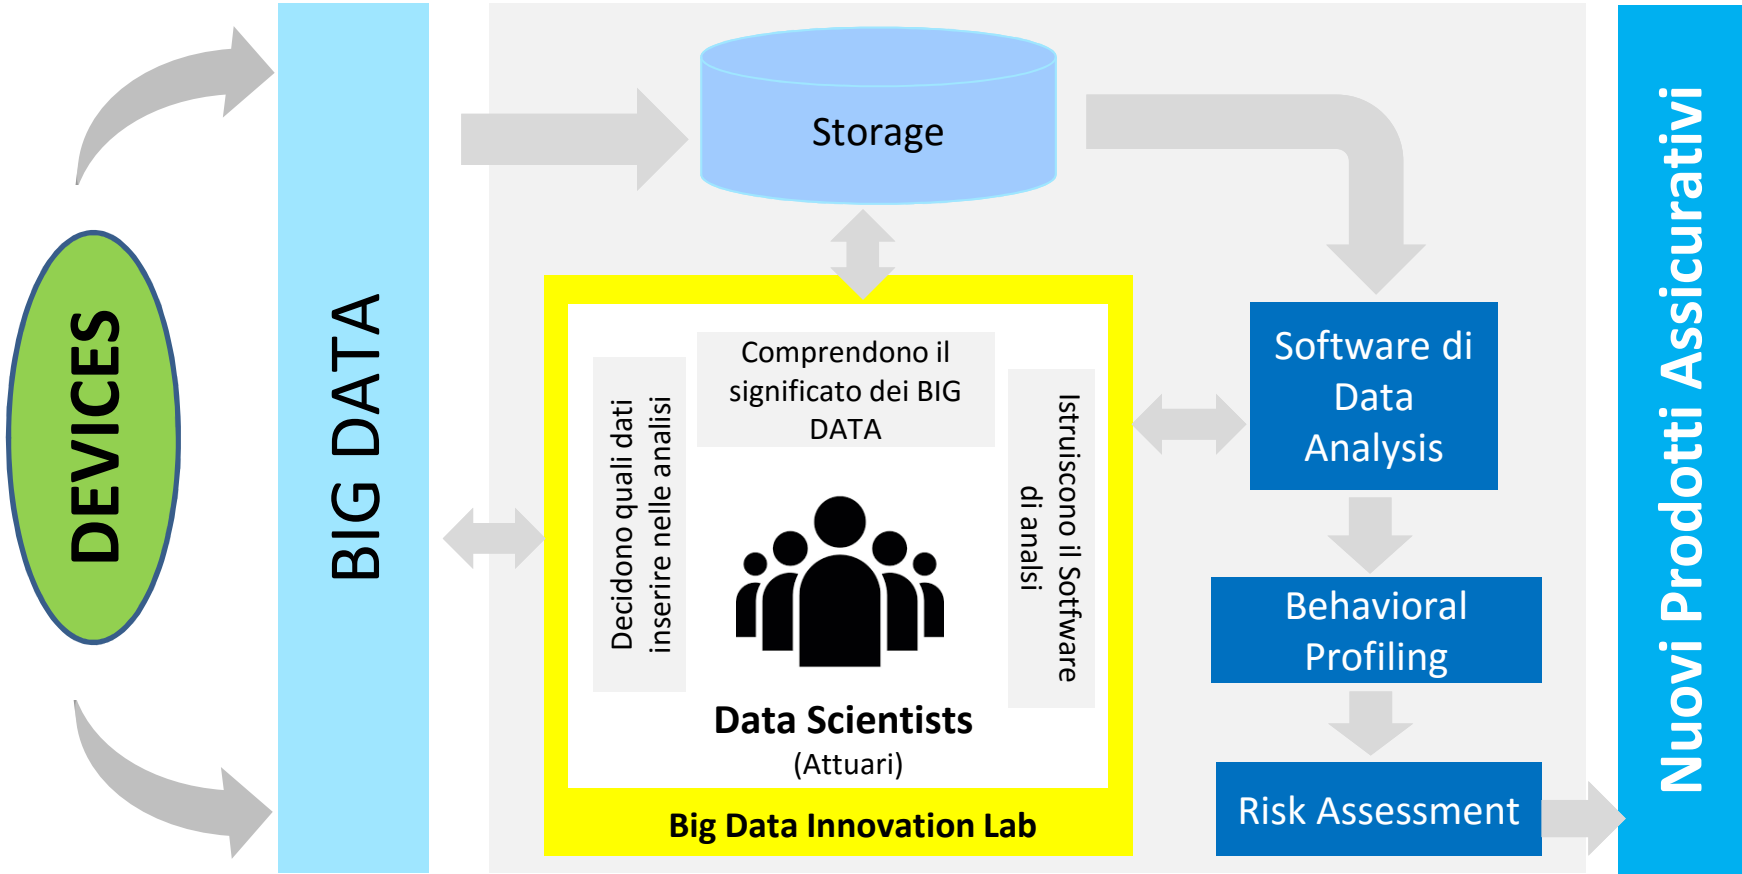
DEVICES

BIG DATA

Storage

Comprendono il significato dei BIG DATA

Decidono quali dati inserire nelle analisi

Istruiscono il Software di analisi

Data Scientists
(Attuari)

Big Data Innovation Lab

Software di Data Analysis

Behavioral Profiling

Risk Assessment

Nuovi Prodotti Assicurativi